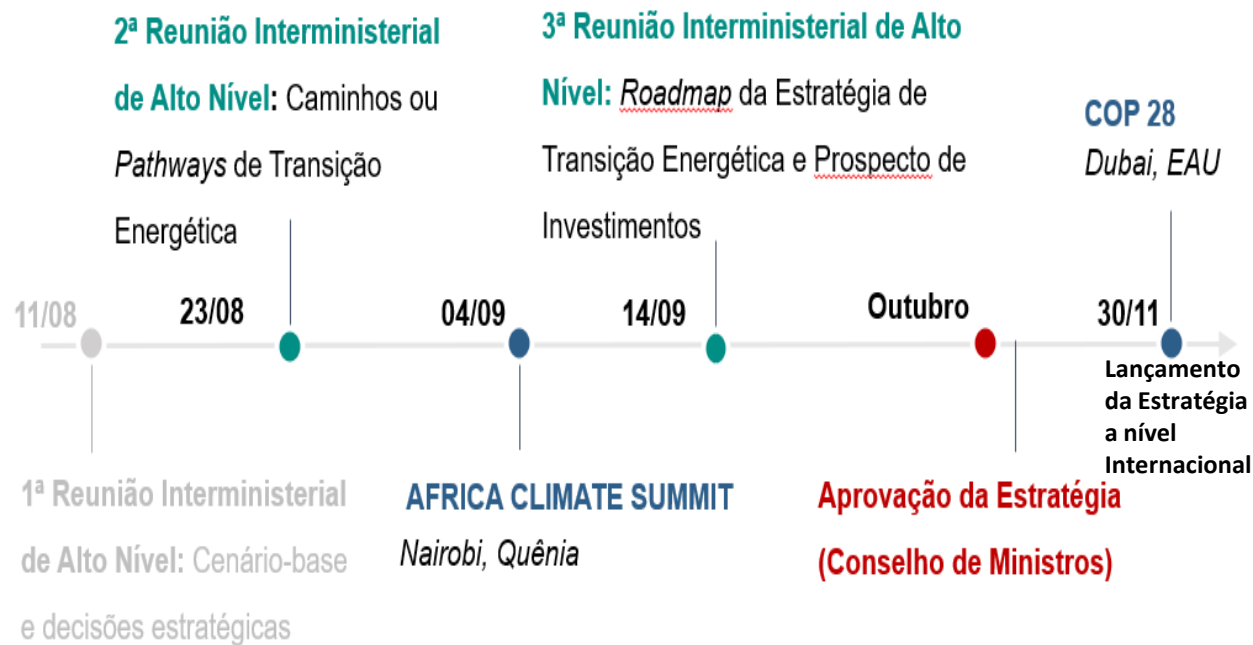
2ª Reunião Interministerial de Alto Nível: Caminhos ou *Pathways* de Transição Energética

3ª Reunião Interministerial de Alto Nível: *Roadmap* da Estratégia de Transição Energética e Prospecto de Investimentos

COP 28
*Dubai, EAU*

11/08

23/08

04/09

14/09

Outubro

30/11

Lançamento da Estratégia a nível Internacional

1ª Reunião Interministerial de Alto Nível: Cenário-base e decisões estratégicas

AFRICA CLIMATE SUMMIT
*Nairobi, Quênia*

Aprovação da Estratégia (Conselho de Ministros)